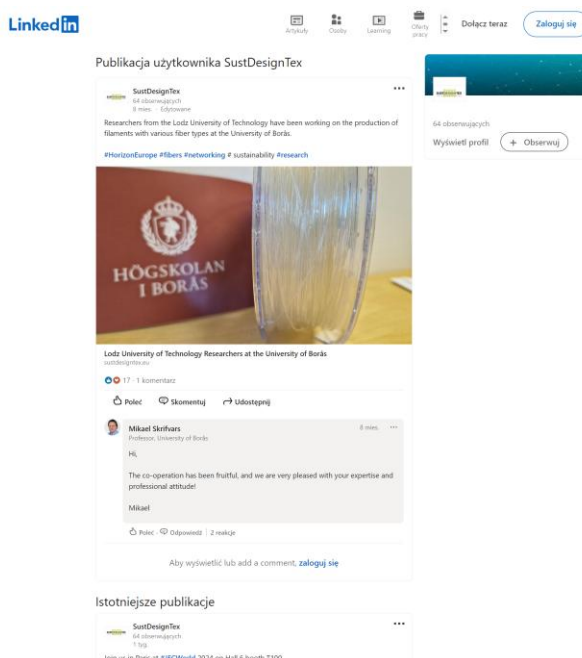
Linked in

Artykuły Osoby Learning Oferty pracy Dołącz teraz Zaloguj się

Publikacja użytkownika SustDesignTex

SustDesignTex
64 obserwujących
8 mies. · Edytowane

Researchers from the Lodz University of Technology have been working on the production of filaments with various fiber types at the University of Borås.

#HorizonEurope #fibers #networking # sustainability #research

HÖGSKOLAN I BORÅS

Lodz University of Technology Researchers at the University of Borås
sustdesigntex.eu

17 · 1 komentarz

Poleć Skomentuj Udostępnij

Mikael Skrifvars
Professor, University of Borås
8 mies.

Hi,

The co-operation has been fruitful, and we are very pleased with your expertise and professional attitude!

Mikael

Poleć · Odpowiedz | 2 reakcje

Aby wyświetlić lub add a comment, zaloguj się

Istotniejsze publikacje

SustDesignTex
64 obserwujących
1 tyg.
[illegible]

64 obserwujących
Wyświetl profil + Obserwuj